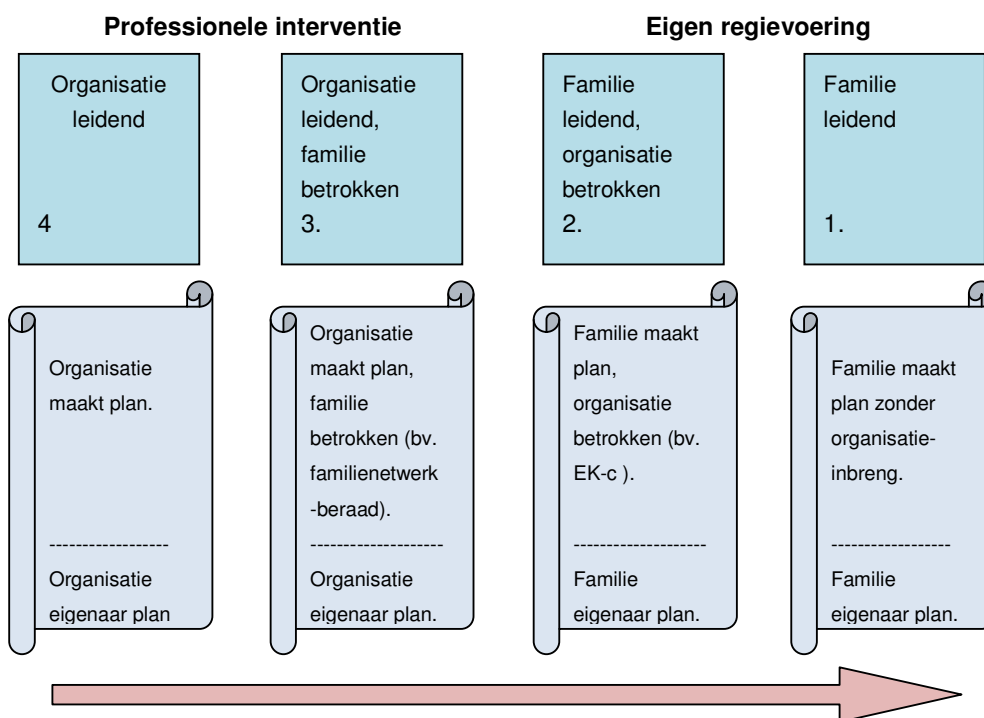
**Professionele interventie**

**Eigen regievoering**

Organisatie leidend

4

Organisatie leidend, familie betrokken

3.

Familie leidend, organisatie betrokken

2.

Familie leidend

1.

Organisatie maakt plan.

------------------

Organisatie eigenaar plan

Organisatie maakt plan, familie betrokken (bv. familienetwerk-beraad).

--------------------

Organisatie eigenaar plan.

Familie maakt plan, organisatie betrokken (bv. EK-c ).

--------------------

Familie eigenaar plan.

Familie maakt plan zonder organisatie-inbreng.

------------------

Familie eigenaar plan.